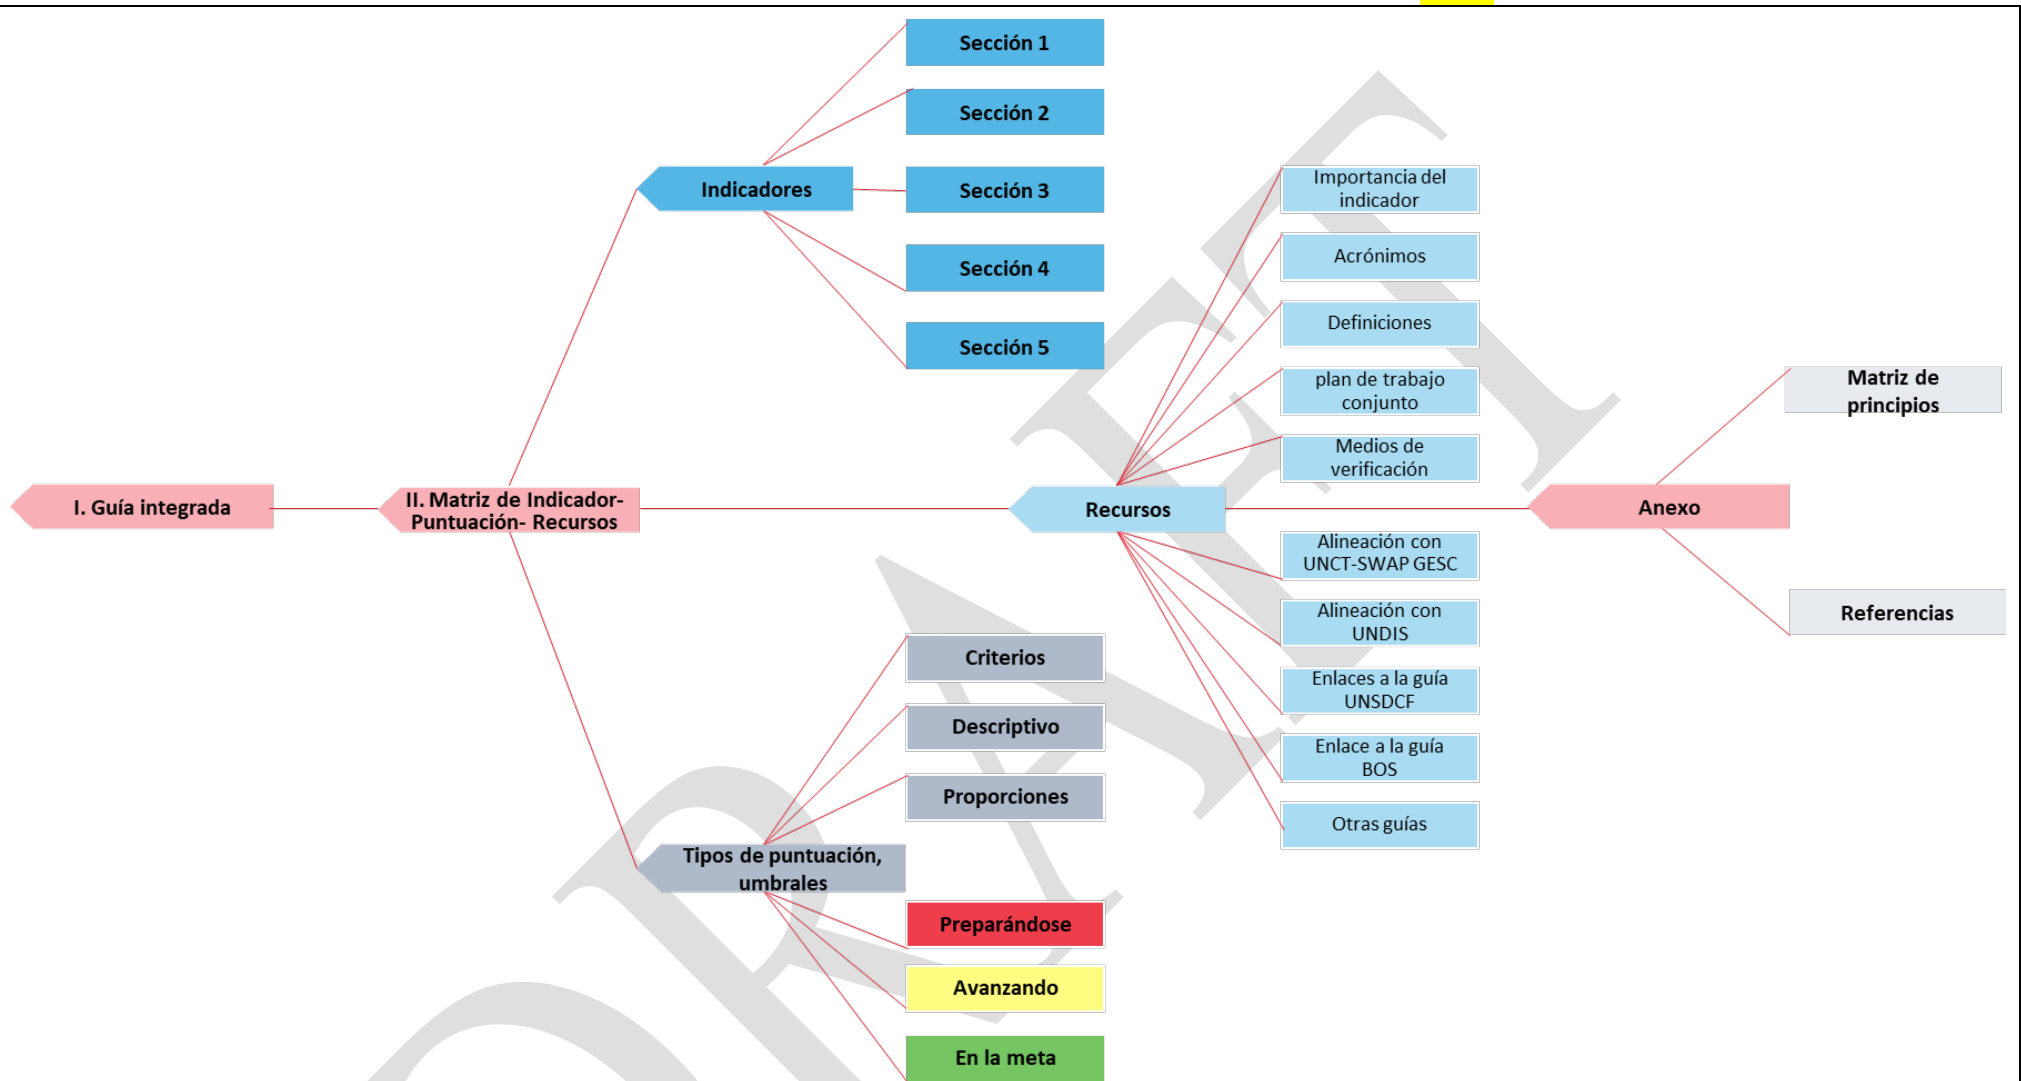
I. Guía integrada

II. Matriz de Indicador-Puntuación- Recursos

Indicadores

Sección 1

Sección 2

Sección 3

Sección 4

Sección 5

Recursos

Importancia del indicador

Acrónimos

Definiciones

plan de trabajo conjunto

Medios de verificación

Alineación con UNCT-SWAP GESC

Alineación con UNDIS

Enlaces a la guía UNSDCF

Enlace a la guía BOS

Otras guías

Anexo

Matriz de principios

Referencias

Tipos de puntuación, umbrales

Criterios

Descriptivo

Proporciones

Preparándose

Avanzando

En la meta

DRAFT